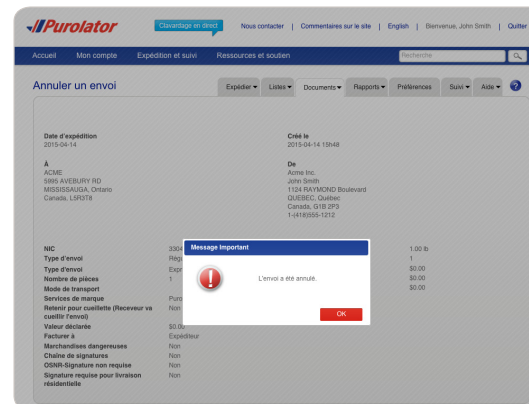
Purolator

Clavardage en direct | Nous contacter | Commentaires sur le site | English | Bienvenue, John Smith | Quit

Accueil | Mon compte | Expédition et suivi | Ressources et soutien

Recherche

Annuler un envoi

Expédier ▾ | Listes ▾ | Documents ▾ | Rapports ▾ | Préférences | Suivi ▾ | Aide ▾ | ?

Date d'expédition
2015-04-14

Créé le
2015-04-14 15h48

À
ACME
5995 AVEBURY RD
MISSISSAUGA, Ontario
Canada, L5R3T8

De
Acme Inc.
John Smith
1124 RAYMOND Boulevard
QUEBEC, Québec
Canada, G1B 2P3
1-(418)555-1212

NIC | 3304
Type d'envoi | Régu
Type d'envoi | Expr
Nombre de pièces | 1
Mode de transport
Services de marque | Puro
Retenir pour cueillette (Receveur va cueillir l'envoi) | Non
Valeur déclarée | $0.0
Facturer à | Expéditeur
Marchandises dangereuses | Non
Chaîne de signatures | Non
OSNR-Signature non requise | Non
Signature requise pour livraison résidentielle | Non

1.00 lb
1
$0.00
$0.00
$0.00

Message Important

L'envoi a été annulé.

OK